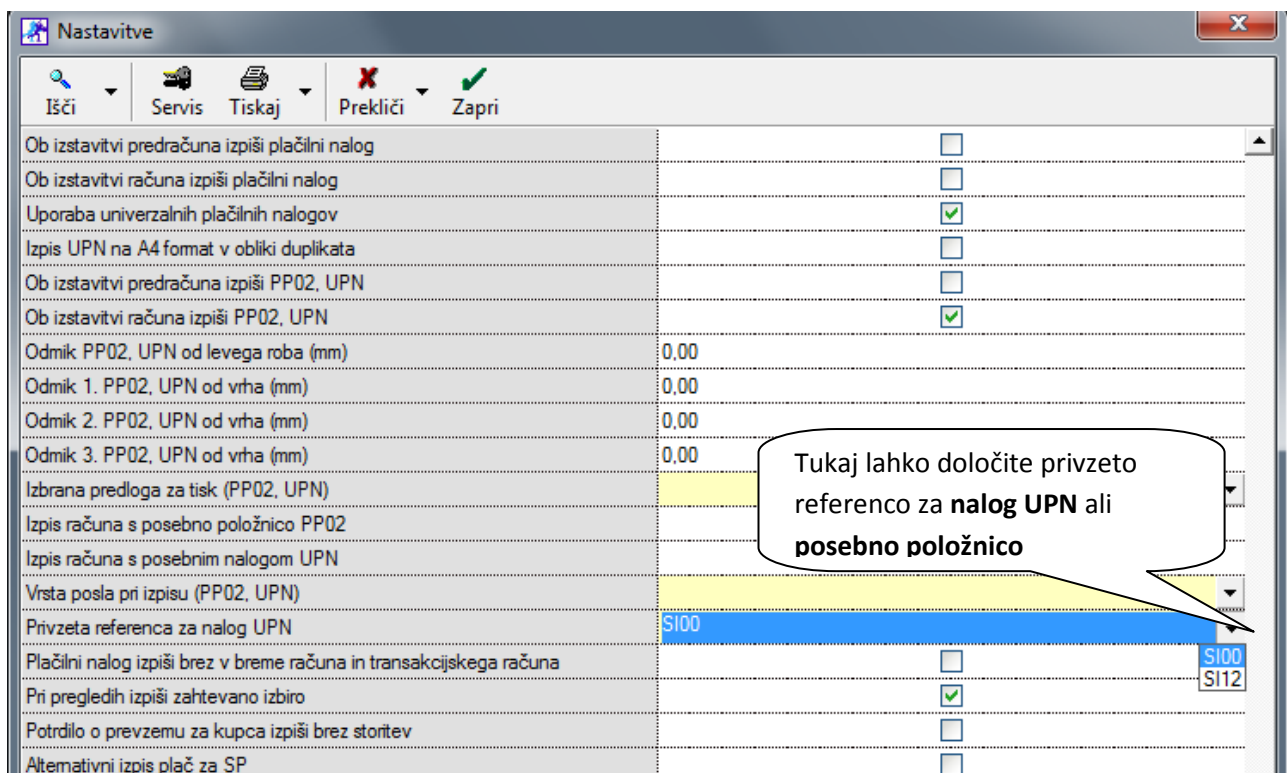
Nastavitve

Išči | Servis | Tiskaj | Prekliči | Zapri

| | |
|---|---|
| Ob izstavitvi predračuna izpiši plačilni nalog | ☐ |
| Ob izstavitvi računa izpiši plačilni nalog | ☐ |
| Uporaba univerzalnih plačilnih nalogov | ☑ |
| Izpis UPN na A4 format v obliki duplikata | ☐ |
| Ob izstavitvi predračuna izpiši PP02, UPN | ☐ |
| Ob izstavitvi računa izpiši PP02, UPN | ☑ |
| Odmik PP02, UPN od levega roba (mm) | 0,00 |
| Odmik 1. PP02, UPN od vrha (mm) | 0,00 |
| Odmik 2. PP02, UPN od vrha (mm) | 0,00 |
| Odmik 3. PP02, UPN od vrha (mm) | 0,00 |
| Izbrana predloga za tisk (PP02, UPN) | |
| Izpis računa s posebno položnico PP02 | |
| Izpis računa s posebnim nalogom UPN | |
| Vrsta posla pri izpisu (PP02, UPN) | |
| Privzeta referenca za nalog UPN | SI00 |
| Plačilni nalog izpiši brez v breme računa in transakcijskega računa | ☐ |
| Pri pregledih izpiši zahtevano izbiro | ☑ |
| Potrdilo o prevzemu za kupca izpiši brez storitev | ☐ |
| Alternativni izpis plač za SP | ☐ |

Tukaj lahko določite privzeto referenco za **nalog UPN** ali **posebno položnico**

SI00
SI12